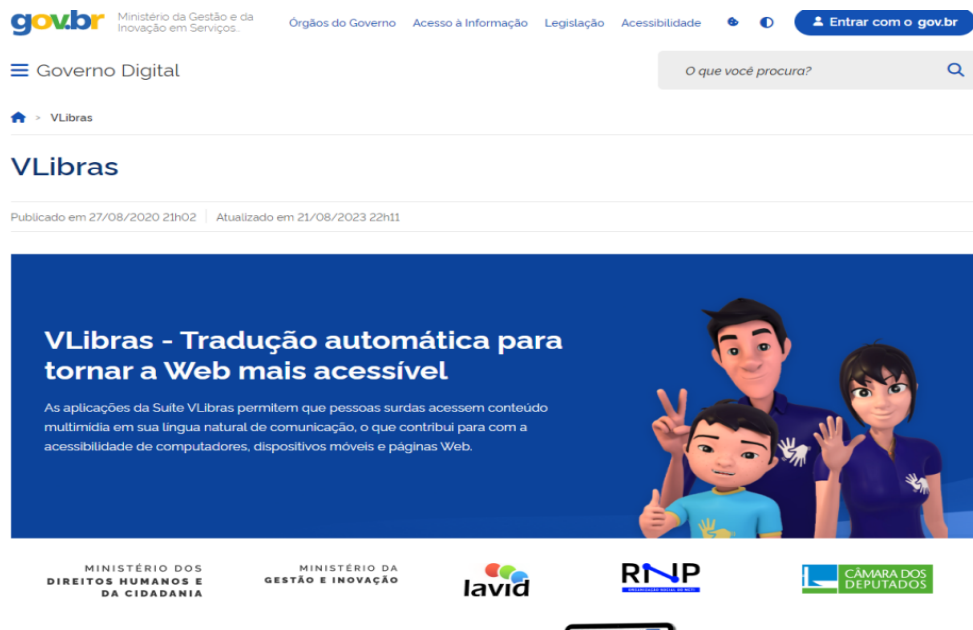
gov.br Ministério da Gestão e da Inovação em Serviços...

Órgãos do Governo Acesso à Informação Legislação Acessibilidade

Entrar com o gov.br

Governo Digital

O que você procura?

VLibras

VLibras

Publicado em 27/08/2020 21h02 | Atualizado em 21/08/2023 22h11

VLibras - Tradução automática para tornar a Web mais acessível

As aplicações da Suíte VLibras permitem que pessoas surdas acessem conteúdo multimídia em sua língua natural de comunicação, o que contribui para com a acessibilidade de computadores, dispositivos móveis e páginas Web.

MINISTÉRIO DOS DIREITOS HUMANOS E DA CIDADANIA

MINISTÉRIO DA GESTÃO E INOVAÇÃO

lavid

RNP

CÂMARA DOS DEPUTADOS